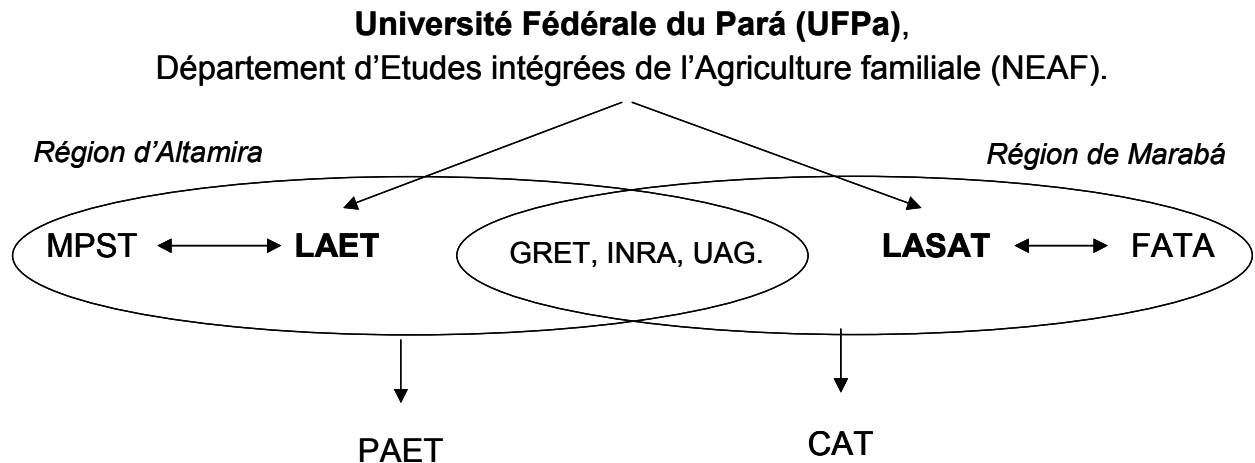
**Université Fédérale du Pará (UFPa)**,
Département d'Etudes intégrées de l'Agriculture familiale (NEAF).

*Région d'Altamira*

*Région de Marabá*

MPST ⟷ **LAET**

GRET, INRA, UAG.

**LASAT** ⟷ FATA

PAET

CAT